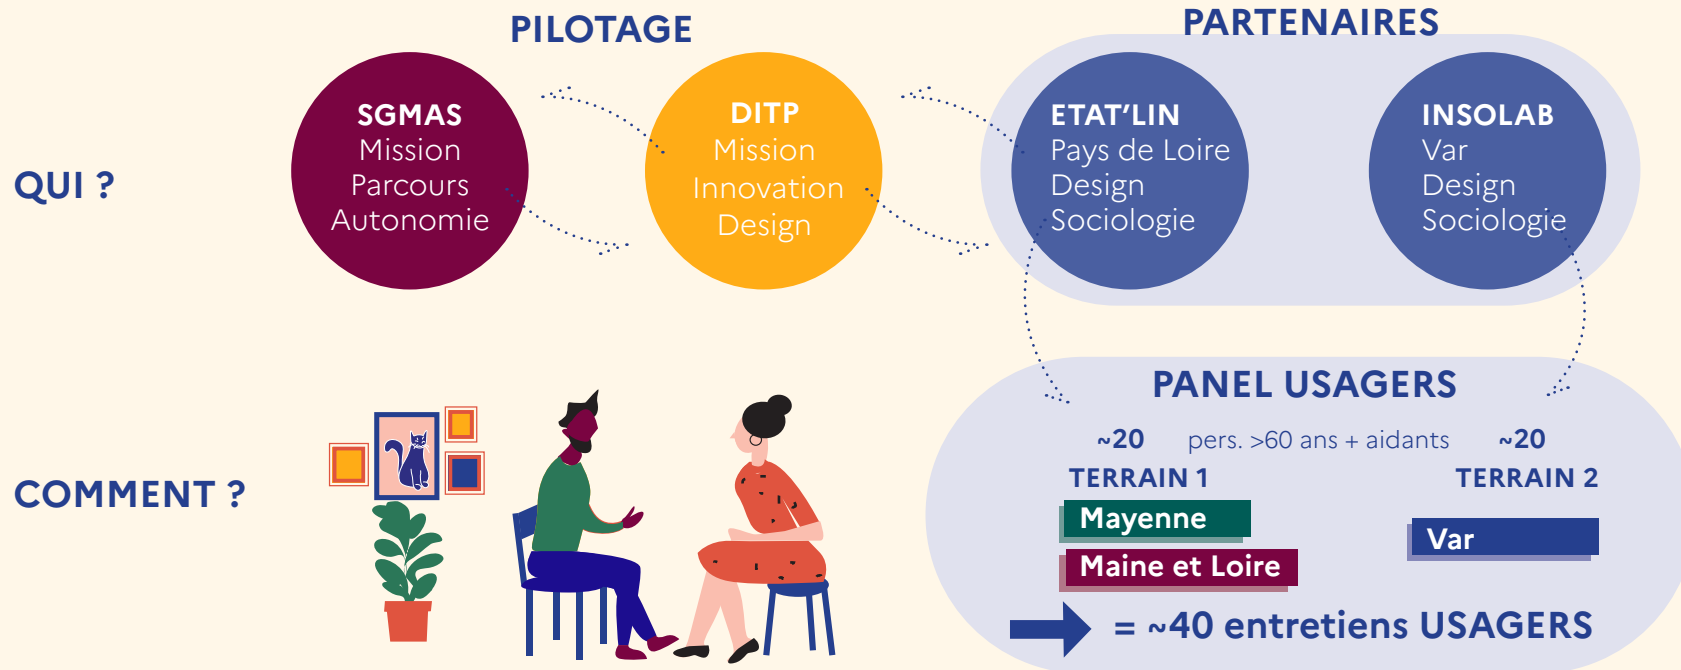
PILOTAGE

PARTENAIRES

QUI ?

SGMAS
Mission
Parcours
Autonomie

DITP
Mission
Innovation
Design

ETAT'LIN
Pays de Loire
Design
Sociologie

INSOLAB
Var
Design
Sociologie

COMMENT ?

PANEL USAGERS

~20 pers. >60 ans + aidants ~20

TERRAIN 1

TERRAIN 2

Mayenne

Maine et Loire

Var

= ~40 entretiens USAGERS